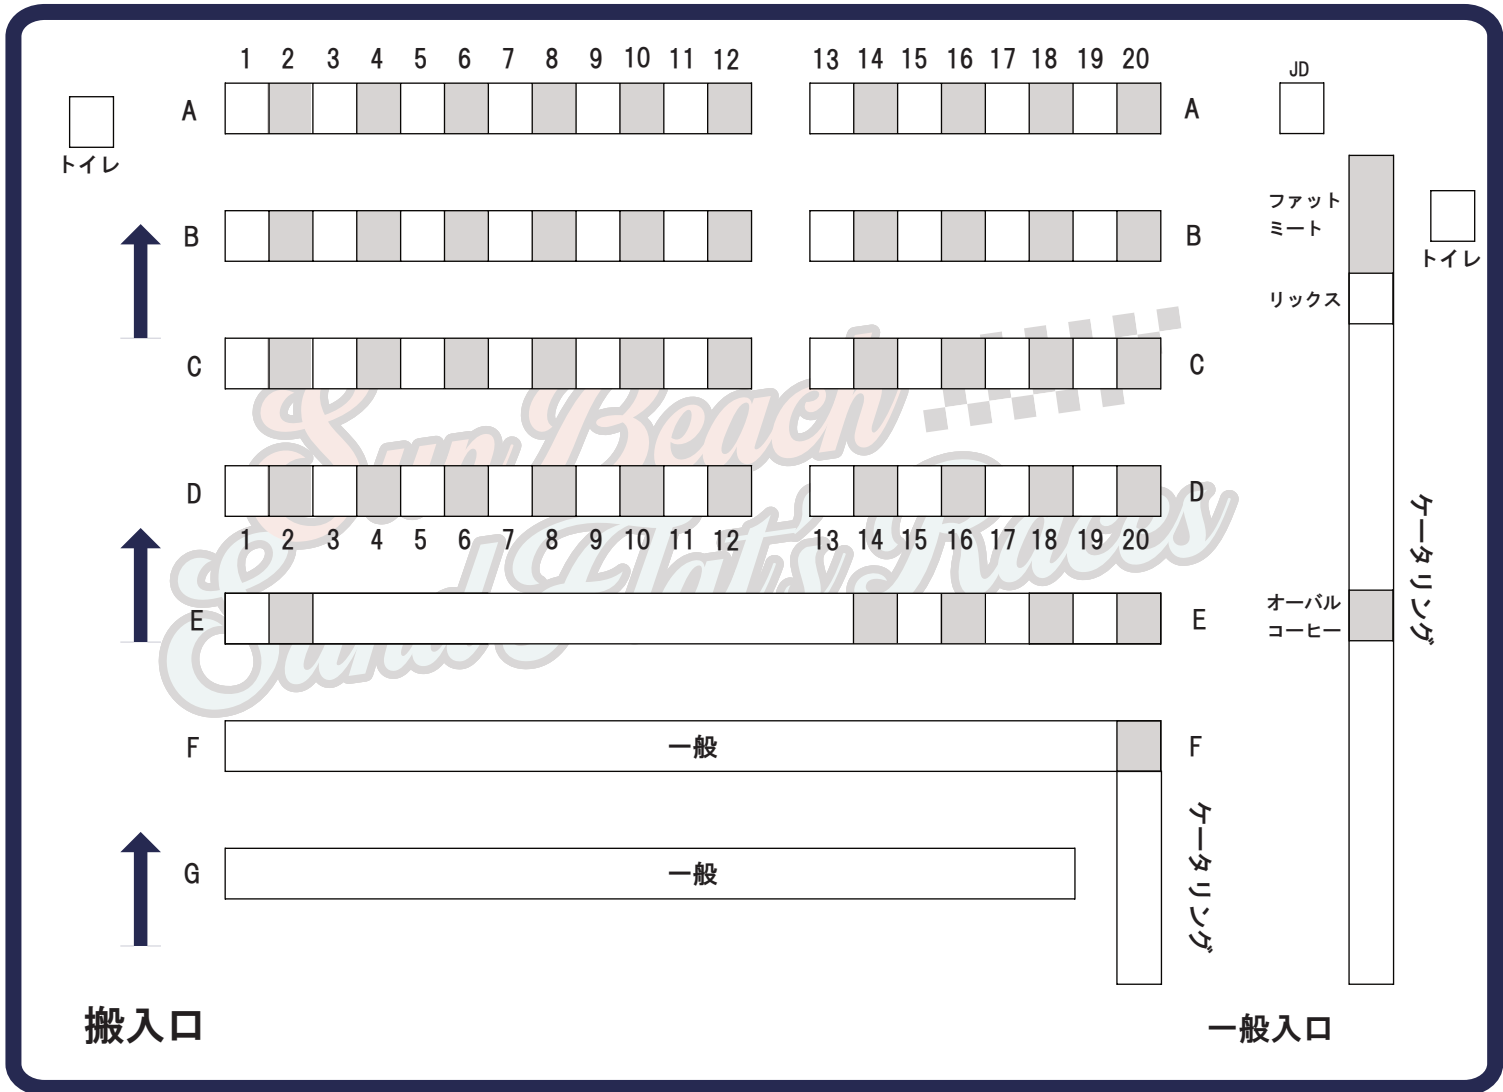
1 2 3 4 5 6 7 8 9 10 11 12 13 14 15 16 17 18 19 20

JD

トイレ

A A

B B

ファット
ミート

トイレ

リックス

C C

Sun Beach
Sand Flats Races

D D

1 2 3 4 5 6 7 8 9 10 11 12 13 14 15 16 17 18 19 20

ケータリング

オーバル
コーヒー

E E

F 一般 F

ケータリング

G 一般

搬入口

一般入口